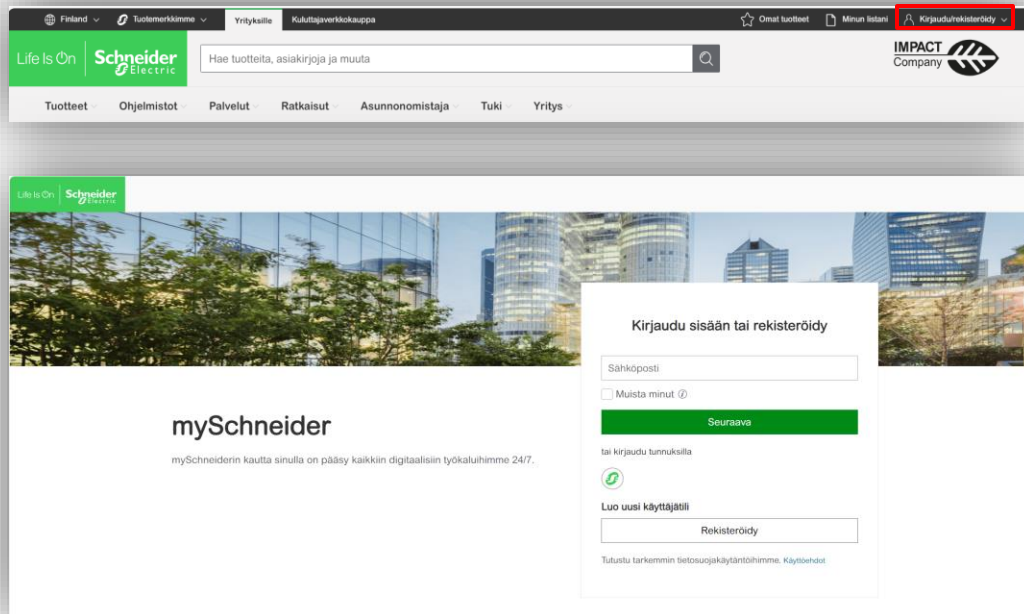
Finland Tuotemerkkimme Yrityksille Kuluttajaverkkokauppa Omat tuotteet Minun listani Kirjaudu/rekisteröidy

Life Is On Schneider Electric

Hae tuotteita, asiakirjoja ja muuta

IMPACT Company

Tuotteet Ohjelmistot Palvelut Ratkaisut Asunnonomistaja Tuki Yritys

Life Is On Schneider Electric

Kirjaudu sisään tai rekisteröidy

Sähköposti

Muista minut

Seuraava

tai kirjaudu tunnuksilla

Luo uusi käyttäjätili

Rekisteröidy

Tutustu tarkemmin tietosuojakäytäntöihimme. Käyttöehdot

mySchneider

mySchneiderin kautta sinulla on pääsy kaikkiin digitaalisiin työkaluihimme 24/7.